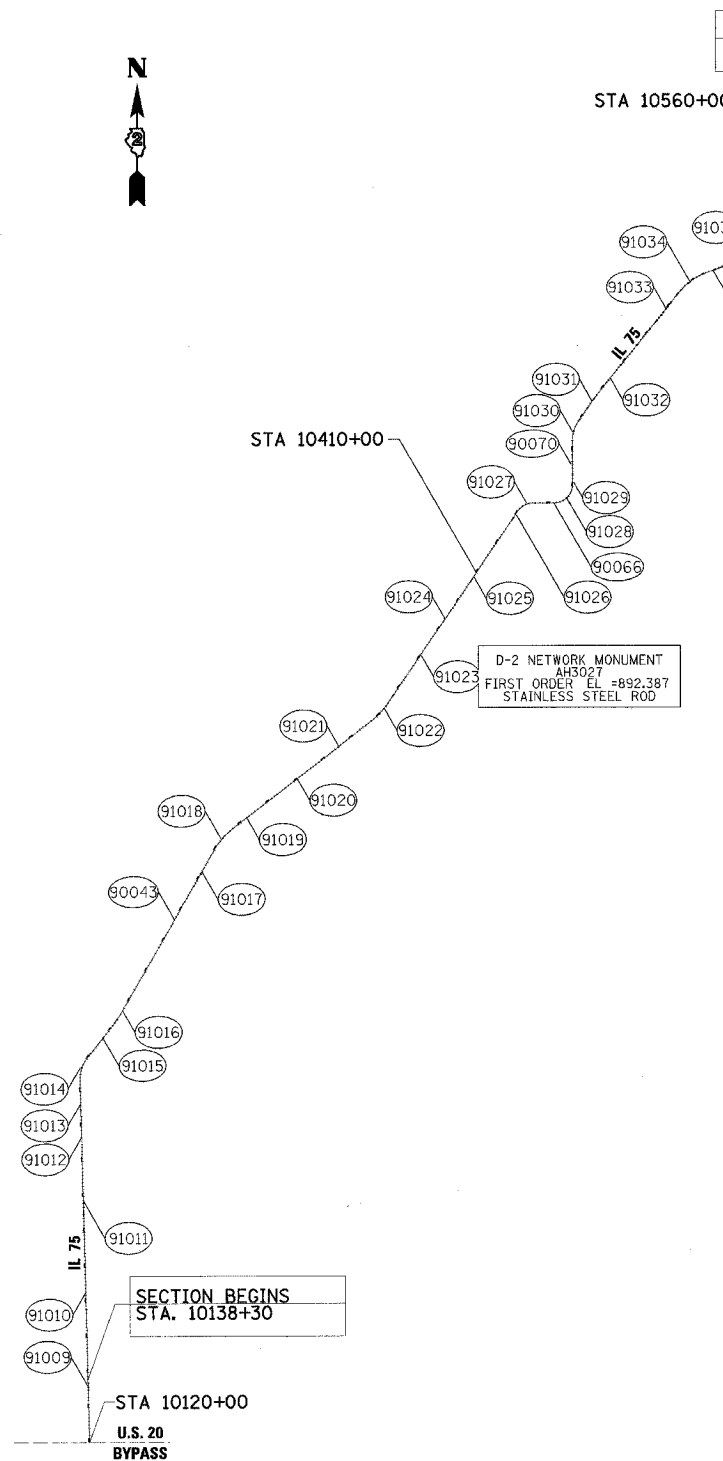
N

2

STA 10560+0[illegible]

91034

91033

IL 75

91031

91030

91032

90070

STA 10410+00

91027

91029

91028

90066

91024

91025

91026

91023

D-2 NETWORK MONUMENT
AH3027
FIRST ORDER EL =892.387
STAINLESS STEEL ROD

91021

91022

91020

91018

91019

90043

91017

91016

91015

91014

91013

91012

91011

IL 75

SECTION BEGINS
STA. 10138+30

91010

91009

STA 10120+00

U.S. 20
BYPASS